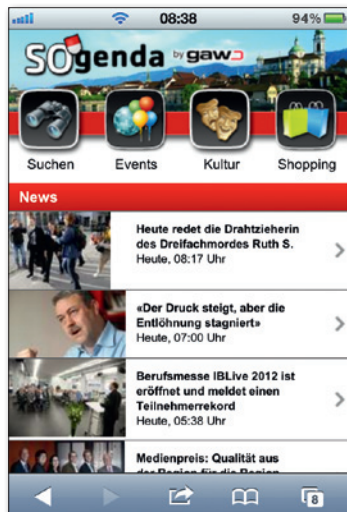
08:38 94%

SOgenda by gaw

Suchen Events Kultur Shopping

News

Heute redet die Drahtzieherin des Dreifachmordes Ruth S.
Heute, 08:17 Uhr

«Der Druck steigt, aber die Entlöhnung stagniert»
Heute, 07:00 Uhr

Berufsmesse IBLive 2012 ist eröffnet und meldet einen Teilnehmerrekord
Heute, 05:38 Uhr

Medienpreis: Qualität aus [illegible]

8